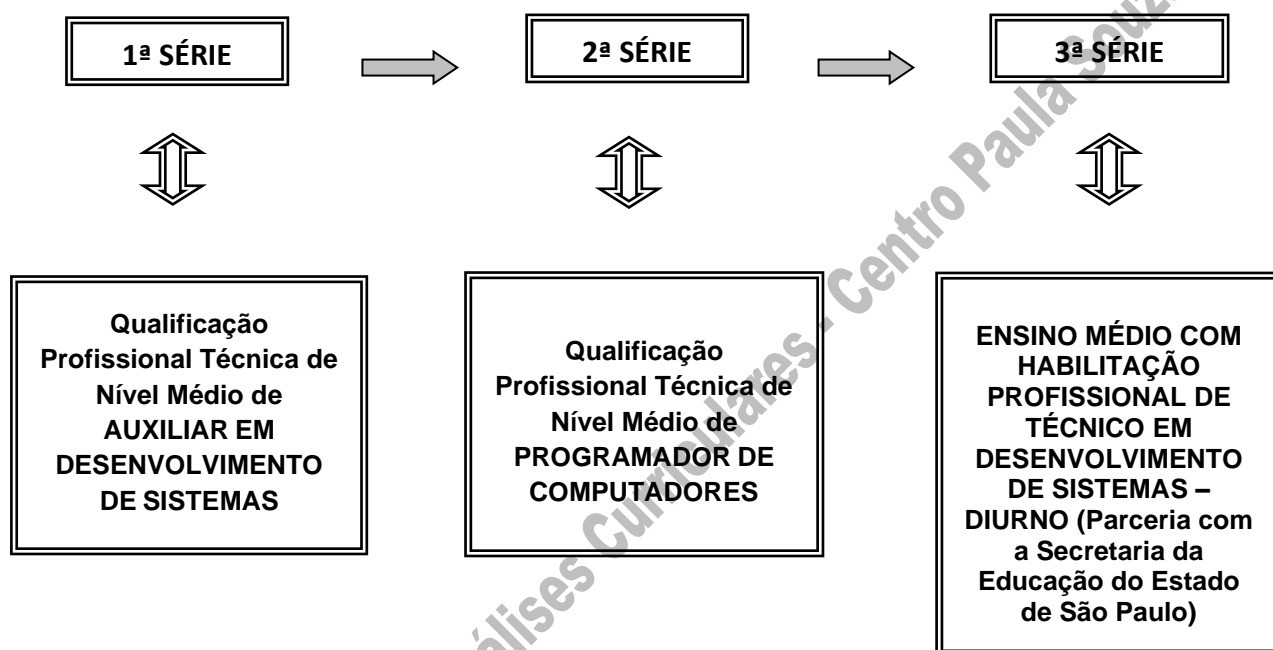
1ª SÉRIE

2ª SÉRIE

3ª SÉRIE

Qualificação Profissional Técnica de Nível Médio de AUXILIAR EM DESENVOLVIMENTO DE SISTEMAS

Qualificação Profissional Técnica de Nível Médio de PROGRAMADOR DE COMPUTADORES

ENSINO MÉDIO COM HABILITAÇÃO PROFISSIONAL DE TÉCNICO EM DESENVOLVIMENTO DE SISTEMAS – DIURNO (Parceria com a Secretaria da Educação do Estado de São Paulo)

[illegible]álises Curriculares - Centro Paula Souz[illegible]